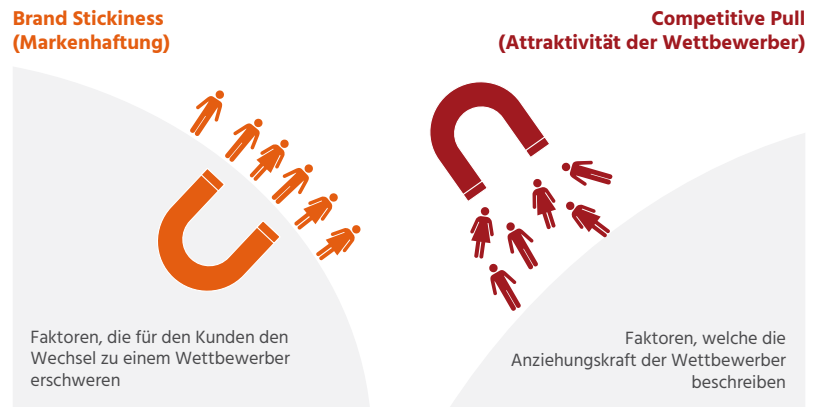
Brand Stickiness
(Markenhaftung)

Competitive Pull
(Attraktivität der Wettbewerber)

Faktoren, die für den Kunden den Wechsel zu einem Wettbewerber erschweren

Faktoren, welche die Anziehungskraft der Wettbewerber beschreiben